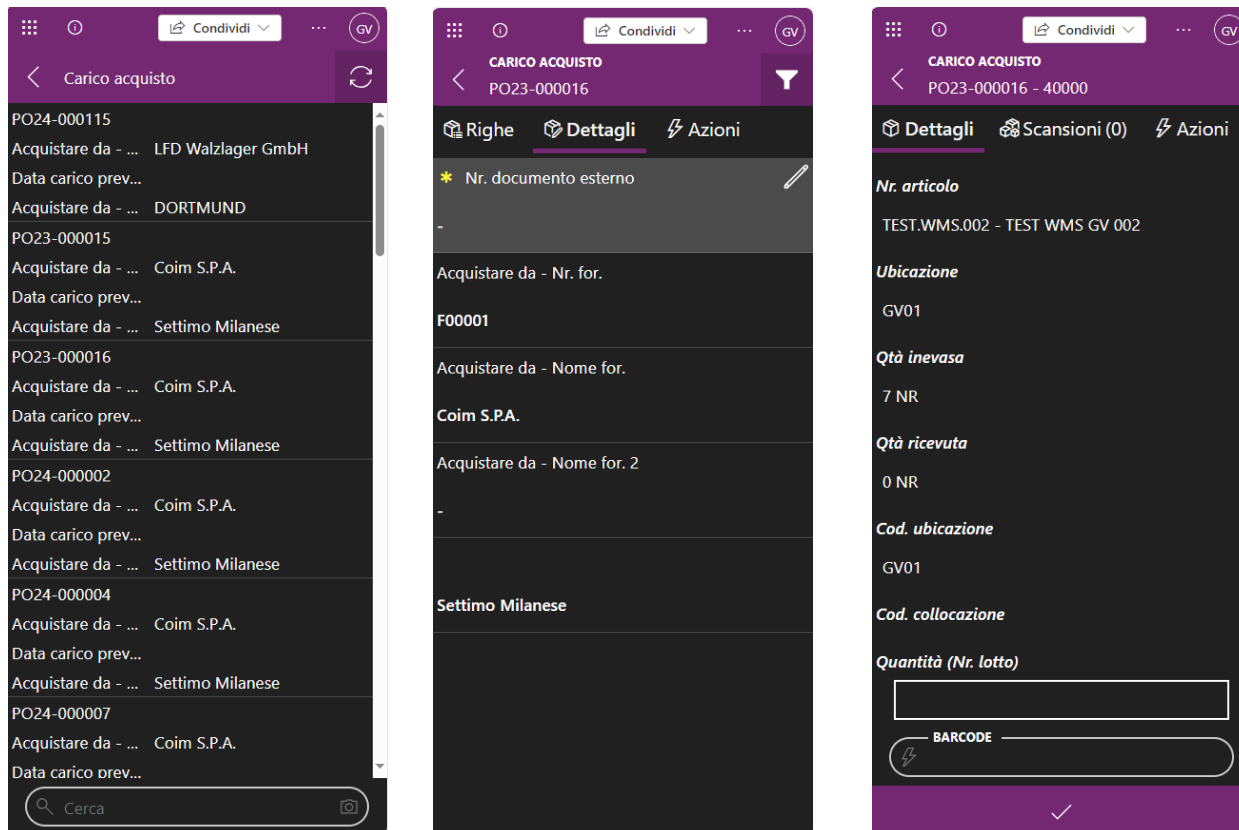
Condividi
GV

Carico acquisto

PO24-000115
Acquistare da - ... LFD Walzlager GmbH
Data carico prev...
Acquistare da - ... DORTMUND
PO23-000015
Acquistare da - ... Coim S.P.A.
Data carico prev...
Acquistare da - ... Settimo Milanese
PO23-000016
Acquistare da - ... Coim S.P.A.
Data carico prev...
Acquistare da - ... Settimo Milanese
PO24-000002
Acquistare da - ... Coim S.P.A.
Data carico prev...
Acquistare da - ... Settimo Milanese
PO24-000004
Acquistare da - ... Coim S.P.A.
Data carico prev...
Acquistare da - ... Settimo Milanese
PO24-000007
Acquistare da - ... Coim S.P.A.
Data carico prev...

Cerca

Condividi
GV

CARICO ACQUISTO
PO23-000016

Righe
Dettagli
Azioni

* Nr. documento esterno
-

Acquistare da - Nr. for.
F00001

Acquistare da - Nome for.
Coim S.P.A.

Acquistare da - Nome for. 2
-

Settimo Milanese

Condividi
GV

CARICO ACQUISTO
PO23-000016 - 40000

Dettagli
Scansioni (0)
Azioni

Nr. articolo
TEST.WMS.002 - TEST WMS GV 002

Ubicazione
GV01

Qtà inevasa
7 NR

Qtà ricevuta
0 NR

Cod. ubicazione
GV01

Cod. collocazione

Quantità (Nr. lotto)

BARCODE